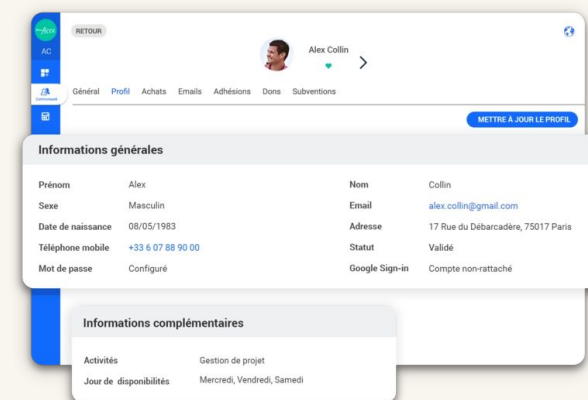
AC

Communauté

RETOUR

Alex Collin

Général Profil Achats Emails Adhésions Dons Subventions

METTRE À JOUR LE PROFIL

Informations générales

| | | | |
|---|---|---|---|
| Prénom | Alex | Nom | Collin |
| Sexe | Masculin | Email | alex.collin@gmail.com |
| Date de naissance | 08/05/1983 | Adresse | 17 Rue du Débarcadère, 75017 Paris |
| Téléphone mobile | +33 6 07 88 90 00 | Statut | Validé |
| Mot de passe | Configuré | Google Sign-in | Compte non-rattaché |

Informations complémentaires

| | |
|---|---|
| Activités | Gestion de projet |
| Jour de disponibilités | Mercredi, Vendredi, Samedi |